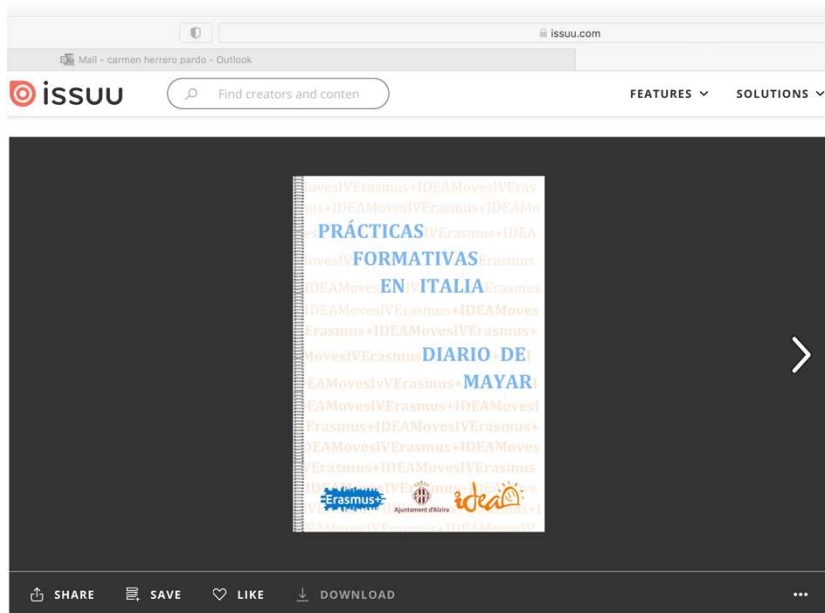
issuu.com

Mail - carmen herrero pardo - Outlook

issuu

Find creators and conten

FEATURES

SOLUTIONS

ovesIVErasmus+IDEAMovesIVEras
us+IDEAMovesIVErasmus+IDEAMo

PRÁCTICAS

FORMATIVAS

EN ITALIA

DIARIO DE

MAYAR

IDEAMovesIVErasmus+IDEAMoves
Erasmus+IDEAMovesIVErasmus+
EAMovesIVErasmus+IDEAMovesI
Erasmus+IDEAMovesIVErasmus+
IDEAMovesIVErasmus+IDEAMoves
VErasmus+IDEAMovesIVErasmus

Erasmus+

Ajuntament d'Alzira

idea

SHARE

SAVE

LIKE

DOWNLOAD

...